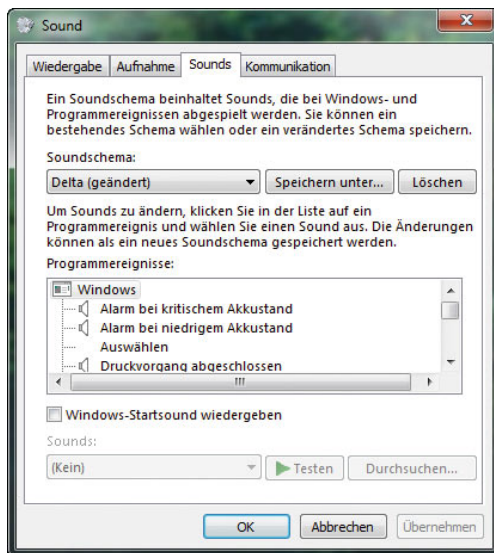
Sound

Wiedergabe | Aufnahme | Sounds | Kommunikation

Ein Soundschema beinhaltet Sounds, die bei Windows- und Programmereignissen abgespielt werden. Sie können ein bestehendes Schema wählen oder ein verändertes Schema speichern.

Soundschema:

Delta (geändert)

Speichern unter...

Löschen

Um Sounds zu ändern, klicken Sie in der Liste auf ein Programmereignis und wählen Sie einen Sound aus. Die Änderungen können als ein neues Soundschema gespeichert werden.

Programmereignisse:

Windows
Alarm bei kritischem Akkustand
Alarm bei niedrigem Akkustand
Auswählen
Druckvorgang abgeschlossen

Windows-Startsound wiedergeben

Sounds:

(Kein)

Testen

Durchsuchen...

OK

Abbrechen

Übernehmen